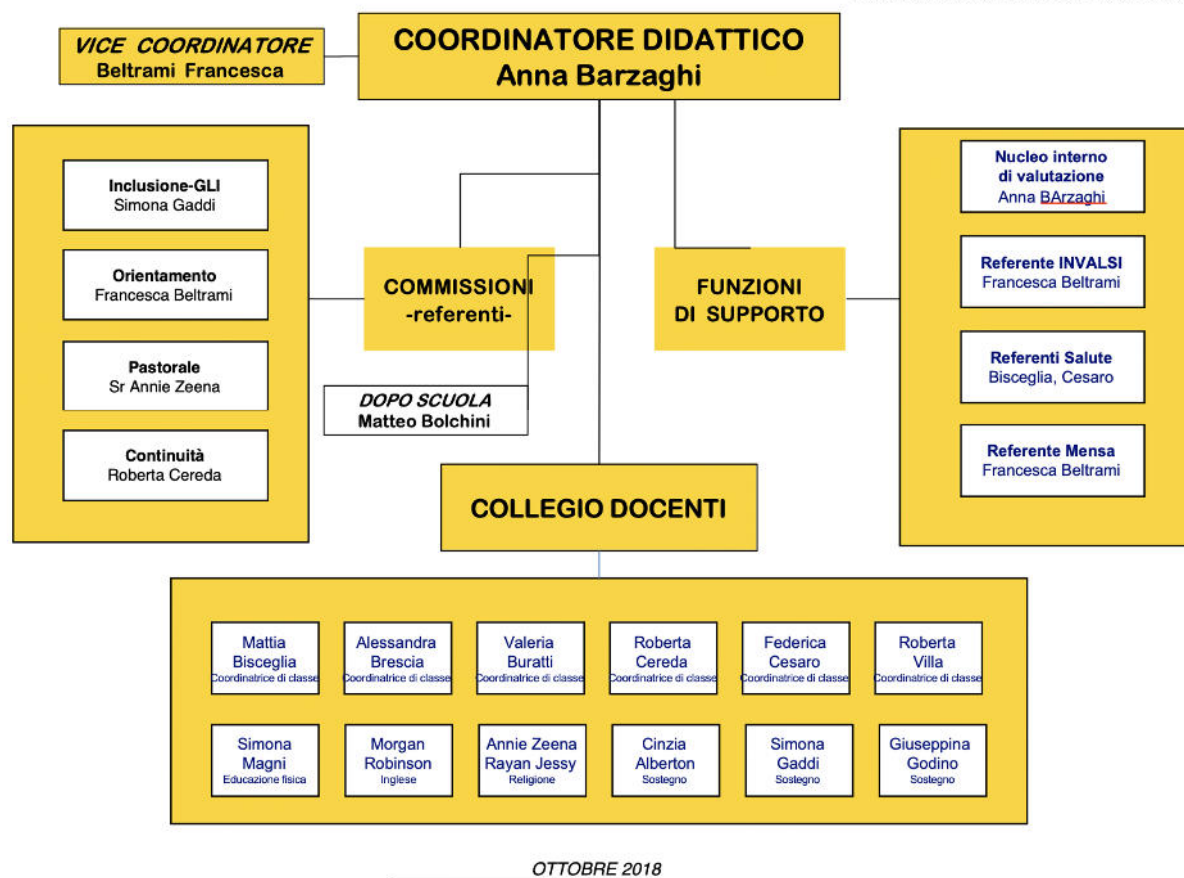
VICE COORDINATORE
Beltrami Francesca

COORDINATORE DIDATTICO
Anna Barzaghi

Inclusione-GLI
Simona Gaddi

Orientamento
Francesca Beltrami

Pastorale
Sr Annie Zeena

Continuità
Roberta Cereda

COMMISSIONI
-referenti-

DOPO SCUOLA
Matteo Bolchini

FUNZIONI
DI SUPPORTO

Nucleo interno
di valutazione
Anna BArzaghi

Referente INVALSI
Francesca Beltrami

Referenti Salute
Bisceglia, Cesaro

Referente Mensa
Francesca Beltrami

COLLEGIO DOCENTI

Mattia
Bisceglia
Coordinatrice di classe

Alessandra
Brescia
Coordinatrice di classe

Valeria
Buratti
Coordinatrice di classe

Roberta
Cereda
Coordinatrice di classe

Federica
Cesaro
Coordinatrice di classe

Roberta
Villa
Coordinatrice di classe

Simona
Magni
Educazione fisica

Morgan
Robinson
Inglese

Annie Zeena
Rayan Jessy
Religione

Cinzia
Alberton
Sostegno

Simona
Gaddi
Sostegno

Giuseppina
Godino
Sostegno

OTTOBRE 2018